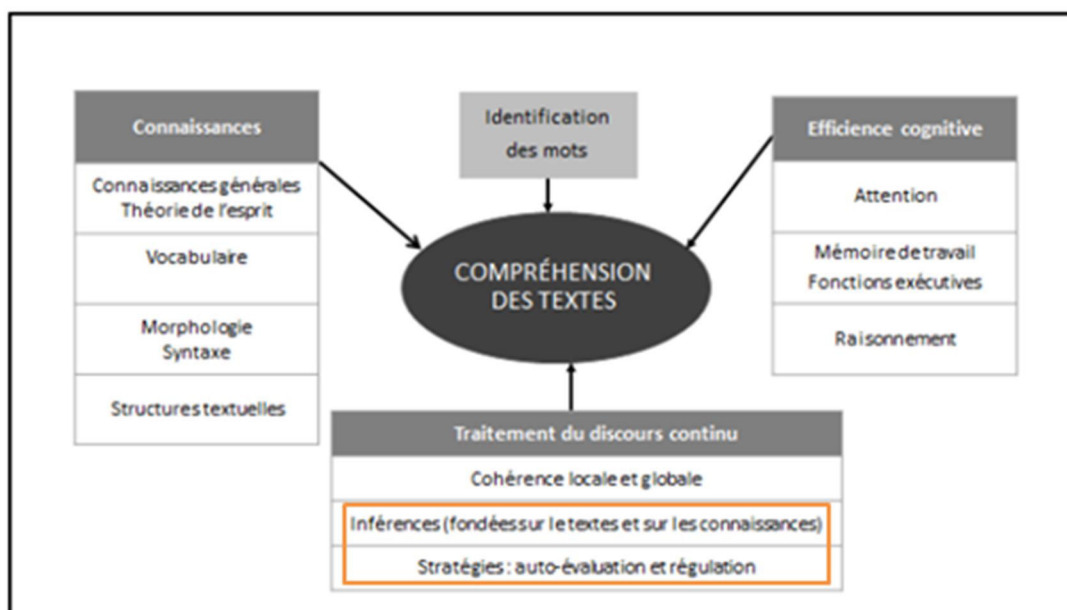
Connaissances

Connaissances générales
Théorie de l'esprit

Vocabulaire

Morphologie
Syntaxe

Structures textuelles

Identification des mots

COMPRÉHENSION DES TEXTES

Efficience cognitive

Attention

Mémoire de travail
Fonctions exécutives

Raisonnement

Traitement du discours continu

Cohérence locale et globale

Inférences (fondées sur le textes et sur les connaissances)

Stratégies : auto-évaluation et régulation